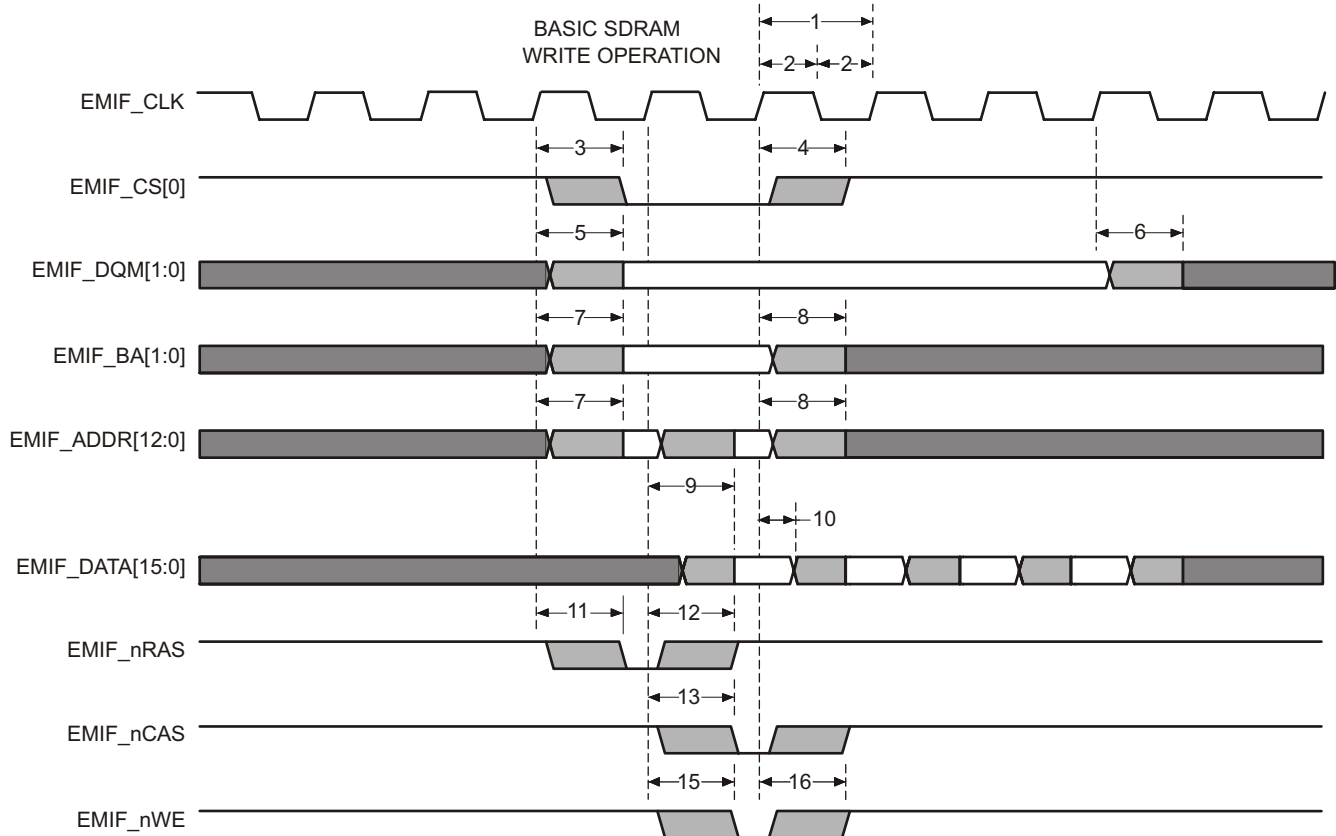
BASIC SDRAM WRITE OPERATION

1

2

2

EMIF_CLK

3

4

EMIF_CS[0]

5

6

EMIF_DQM[1:0]

7

8

EMIF_BA[1:0]

7

8

EMIF_ADDR[12:0]

9

10

EMIF_DATA[15:0]

11

12

EMIF_nRAS

13

EMIF_nCAS

15

16

EMIF_nWE